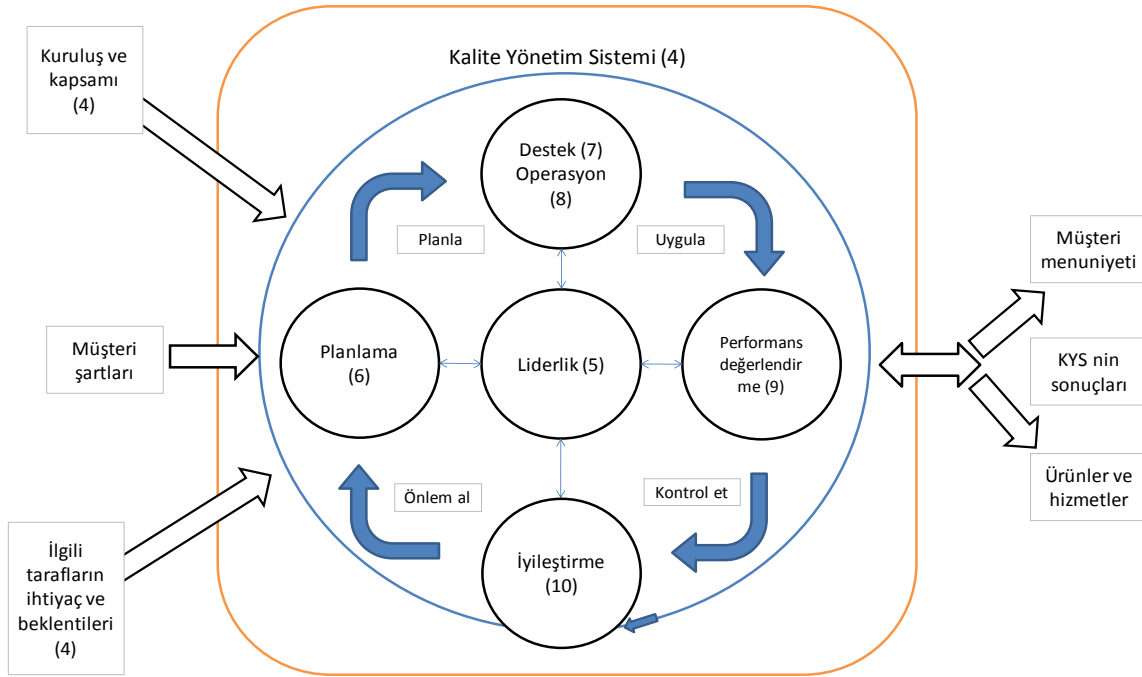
Kuruluş ve kapsamı (4)

Müşteri şartları

İlgili tarafların ihtiyaç ve beklentileri (4)

Kalite Yönetim Sistemi (4)

Destek (7) Operasyon (8)

Planla

Uygula

Planlama (6)

Liderlik (5)

Performans değerlendirme (9)

Önlem al

Kontrol et

İyileştirme (10)

Müşteri menuniyeti

KYS nin sonuçları

Ürünler ve hizmetler